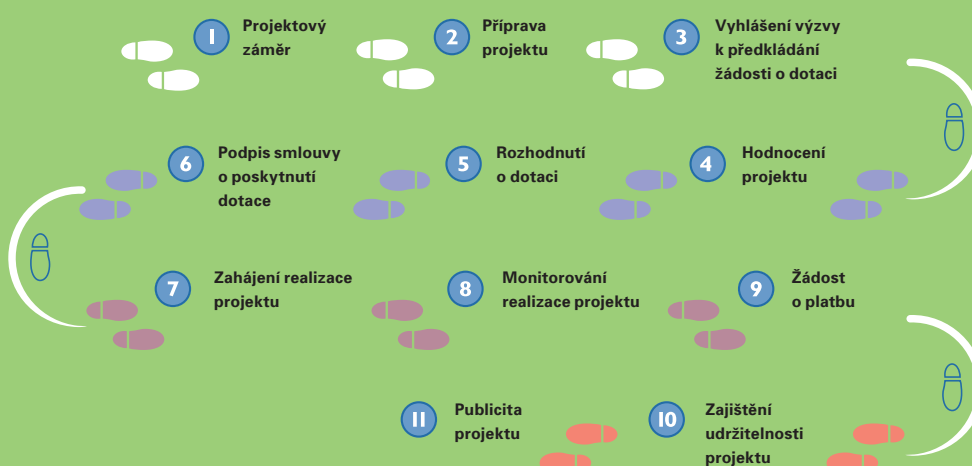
1 Projektový záměr

2 Příprava projektu

3 Vyhlášení výzvy k předkládání žádosti o dotaci

6 Podpis smlouvy o poskytnutí dotace

5 Rozhodnutí o dotaci

4 Hodnocení projektu

7 Zahájení realizace projektu

8 Monitorování realizace projektu

9 Žádost o platbu

11 Publicita projektu

10 Zajištění udržitelnosti projektu